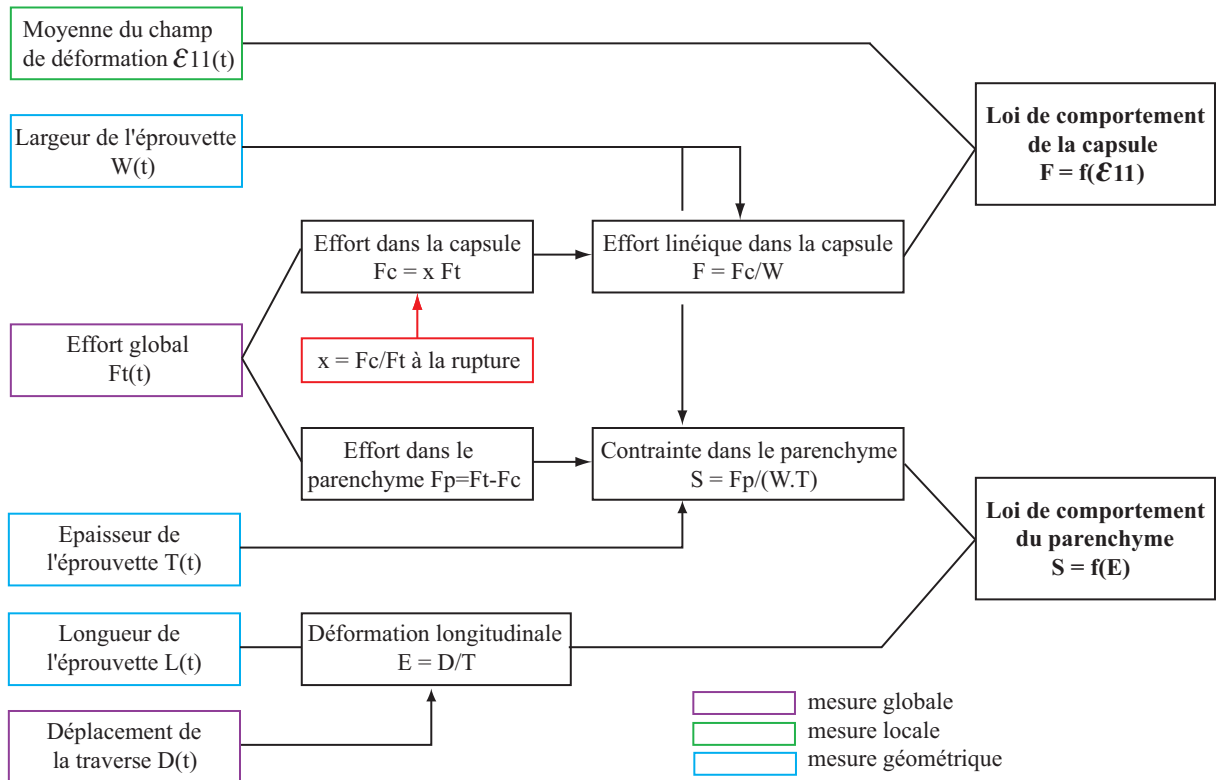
Moyenne du champ de déformation $\mathcal{E}11(t)$

Largeur de l'éprouvette W(t)

Loi de comportement de la capsule F = f($\mathcal{E}$11)

Effort dans la capsule Fc = x Ft

Effort linéique dans la capsule F = Fc/W

Effort global Ft(t)

x = Fc/Ft à la rupture

Effort dans le parenchyme Fp=Ft-Fc

Contrainte dans le parenchyme S = Fp/(W.T)

Epaisseur de l'éprouvette T(t)

Loi de comportement du parenchyme S = f(E)

Longueur de l'éprouvette L(t)

Déformation longitudinale E = D/T

Déplacement de la traverse D(t)

mesure globale
mesure locale
mesure géométrique